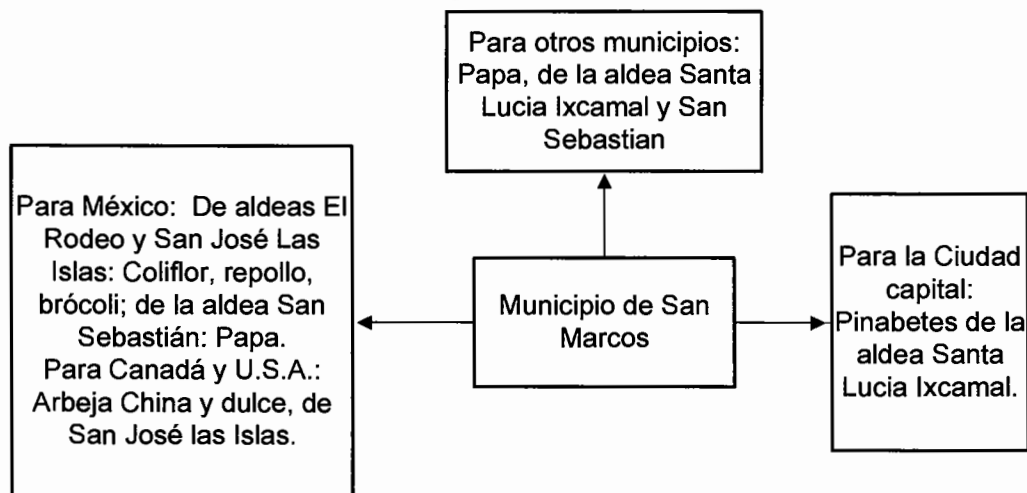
Para otros municipios: Papa, de la aldea Santa Lucia Ixcamal y San Sebastian

Para México: De aldeas El Rodeo y San José Las Islas: Coliflor, repollo, brócoli; de la aldea San Sebastián: Papa. Para Canadá y U.S.A.: Arbeja China y dulce, de San José las Islas.

Municipio de San Marcos

Para la Ciudad capital: Pinabetes de la aldea Santa Lucia Ixcamal.